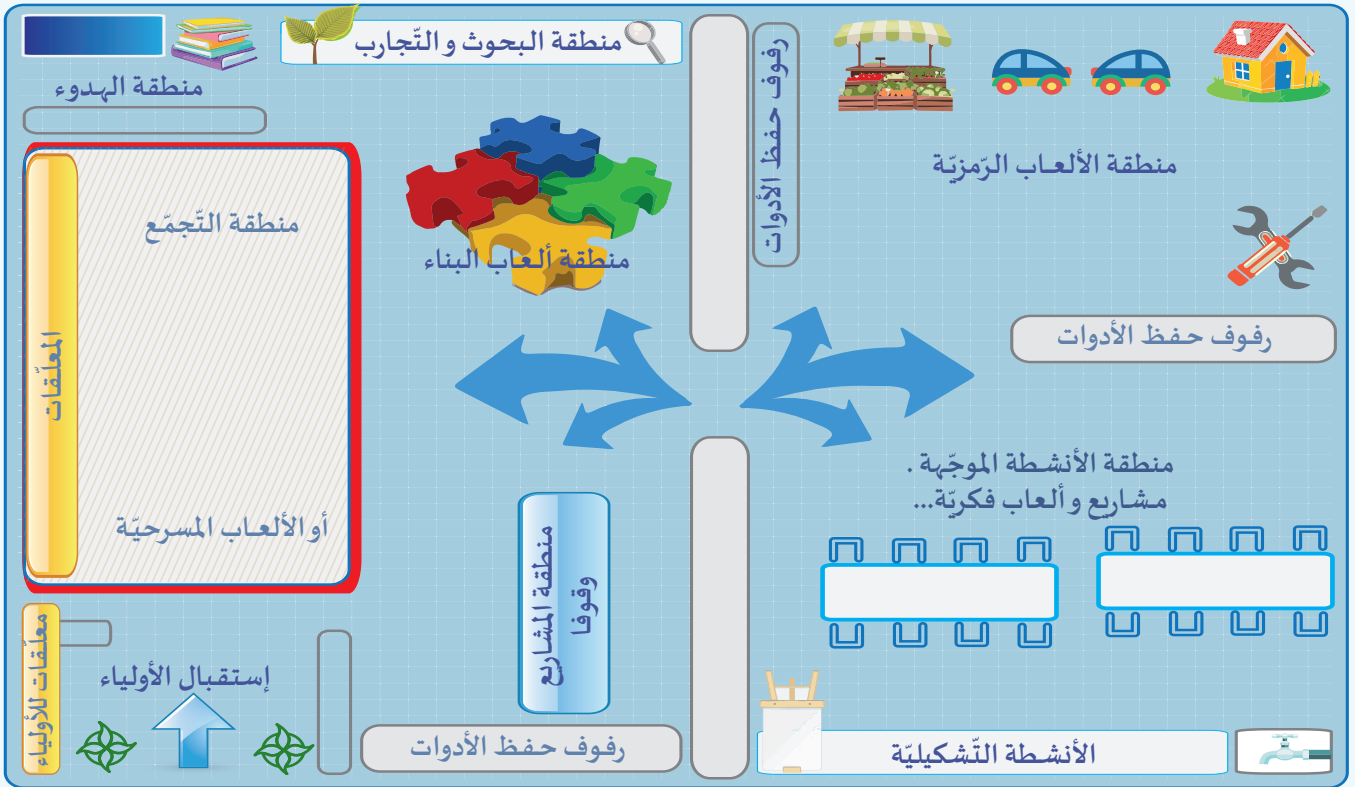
منطقة البحوث و التّجارب

منطقة الهدوء

رفوف حفظ الأدوات

منطقة الألعاب الرّمزيّة

منطقة التّجمّع

منطقة ألعاب البناء

المعلّقات

رفوف حفظ الأدوات

منطقة الأنشطة الموجّهة . مشاريع و ألعاب فكريّة...

أو الألعاب المسرحيّة

منطقة المشاريع وقوفا

معلّقات للأولياء

إستقبال الأولياء

رفوف حفظ الأدوات

الأنشطة التّشكيليّة